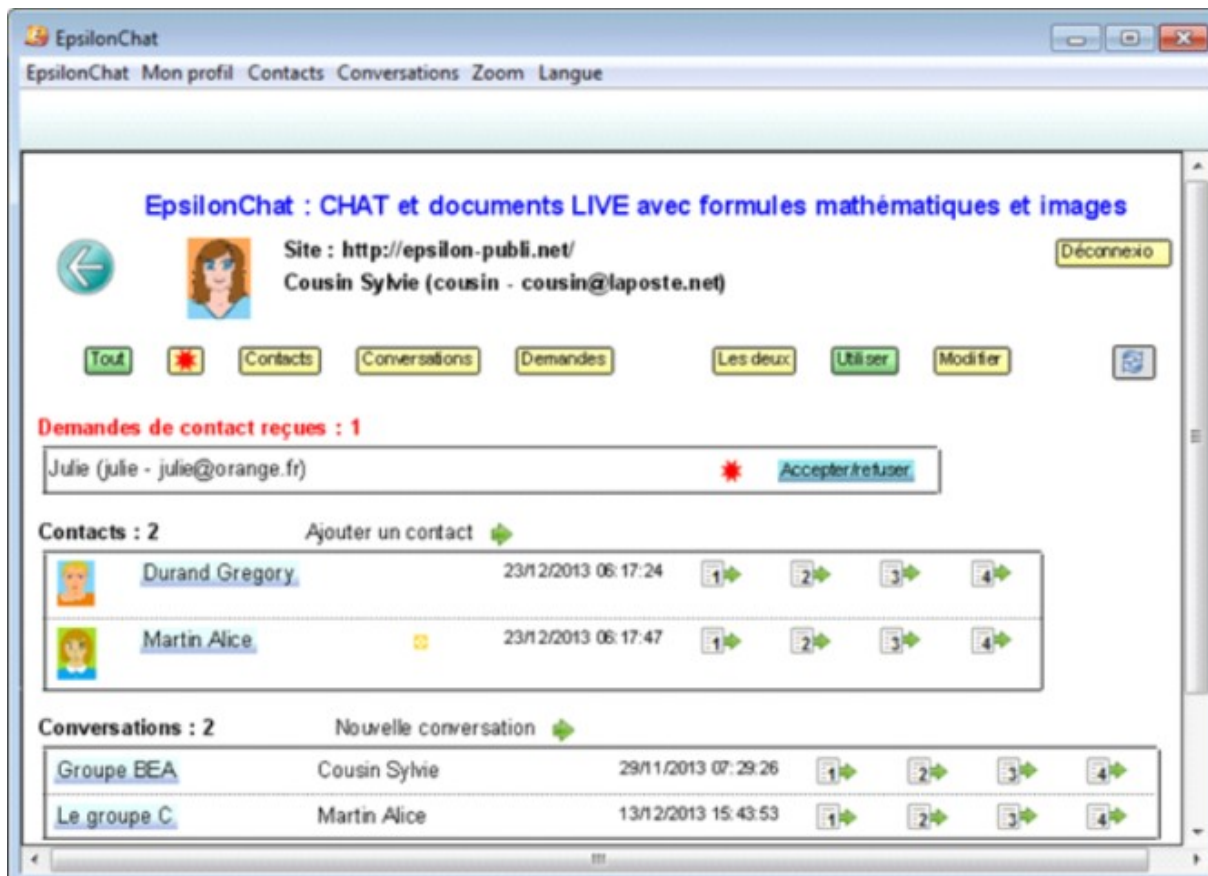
EpsilonChat

EpsilonChat Mon profil Contacts Conversations Zoom Langue

EpsilonChat : CHAT et documents LIVE avec formules mathématiques et images

Site : http://epsilon-publi.net/
Cousin Sylvie (cousin - cousin@laposte.net)

Déconnexio

Tout Contacts Conversations Demandes Les deux Utiliser Modifier

Demandes de contact reçues : 1

Julie (julie - julie@orange.fr) Accepter/refuser

Contacts : 2 Ajouter un contact

| | | |
|---|---|---|
| Durand Gregory | 23/12/2013 06:17:24 | 1 2 3 4 |
| Martin Alice | 23/12/2013 06:17:47 | 1 2 3 4 |

Conversations : 2 Nouvelle conversation

| | | | |
|---|---|---|---|
| Groupe BEA | Cousin Sylvie | 29/11/2013 07:29:26 | 1 2 3 4 |
| Le groupe C | Martin Alice | 13/12/2013 15:43:53 | 1 2 3 4 |